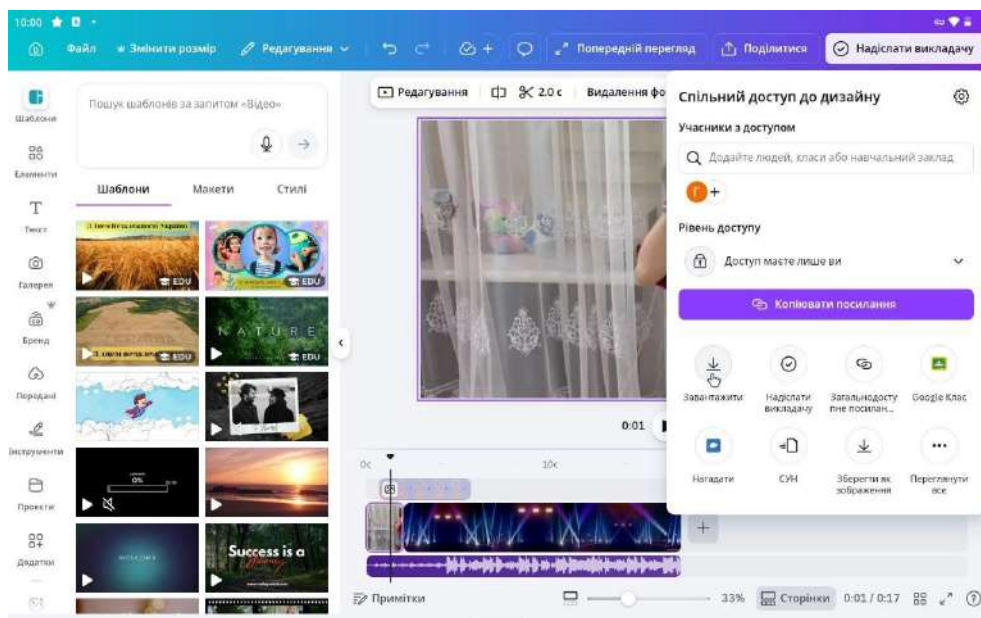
10:00

Файл
Змінити розмір
Редагування
Попередній перегляд
Поділитися
Надіслати викладачу

Шаблони
Елементи
Текст
Галерея
Бренд
Передані
Інструменти
Проекти
Додатки

Пошук шаблонів за запитом «Відео»

Шаблони
Макети
Стилі

EDU
EDU
EDU
NATURE
EDU
Success is a

Редагування
2.0 с
Видалення фо

0:01

0с
10с

Спільний доступ до дизайну
Учасники з доступом
Додайте людей, класи або навчальний заклад
Рівень доступу
Доступ маєте лише ви
Копіювати посилання
Завантажити
Надіслати викладачу
Загальнодоступне посилан...
Google Клас
Нагадати
СУН
Зберегти як зображення
Переглянути все

Примітки
33%
Сторінки
0:01 / 0:17